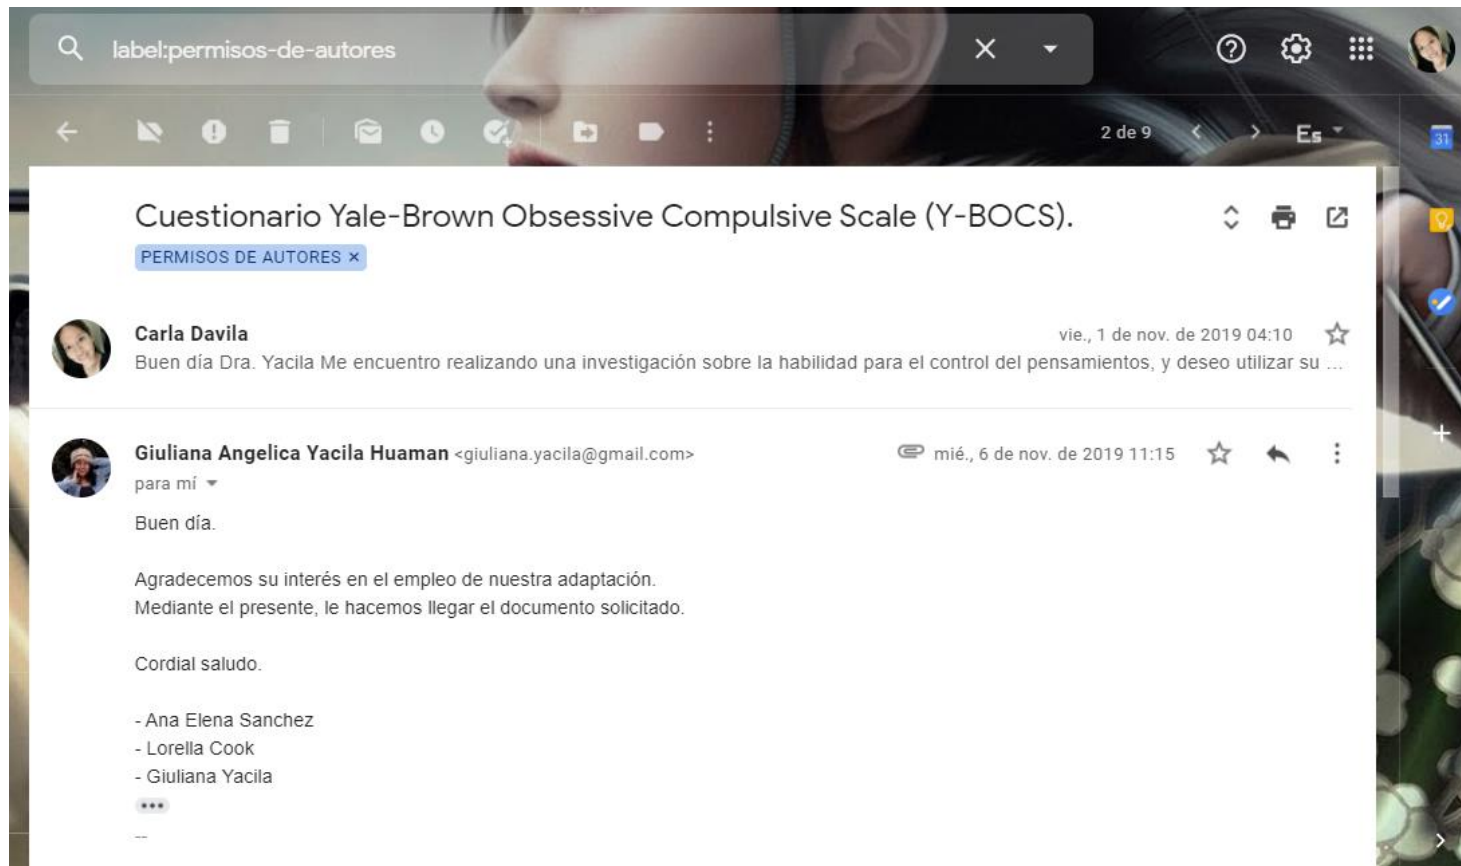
label:permisos-de-autores

2 de 9

Es

31

Cuestionario Yale-Brown Obsessive Compulsive Scale (Y-BOCS).

PERMISOS DE AUTORES ×

Carla Davila
vie., 1 de nov. de 2019 04:10
Buen día Dra. Yacila Me encuentro realizando una investigación sobre la habilidad para el control del pensamientos, y deseo utilizar su ...

Giuliana Angelica Yacila Huaman <giuliana.yacila@gmail.com>
mié., 6 de nov. de 2019 11:15
para mí

Buen día.

Agradecemos su interés en el empleo de nuestra adaptación.
Mediante el presente, le hacemos llegar el documento solicitado.

Cordial saludo.

- Ana Elena Sanchez
- Lorella Cook
- Giuliana Yacila

•••

--